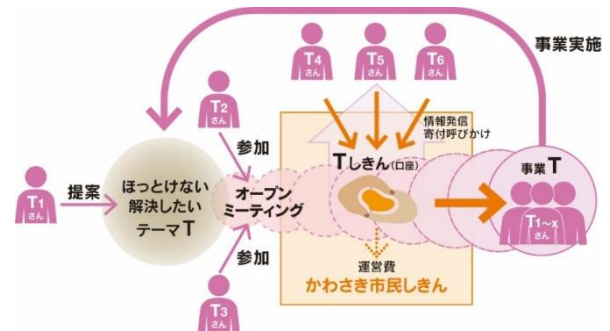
事業実施

T4 さん

T5 さん

T6 さん

T2 さん

情報発信
寄付呼びかけ

参加

Tしきん(口座)

T1 さん

提案

ほっとけない
解決したい
テーマT

オープン
ミーティング

事業T

T1~X さん

運営費
かわさき市民しきん

参加

T3 さん